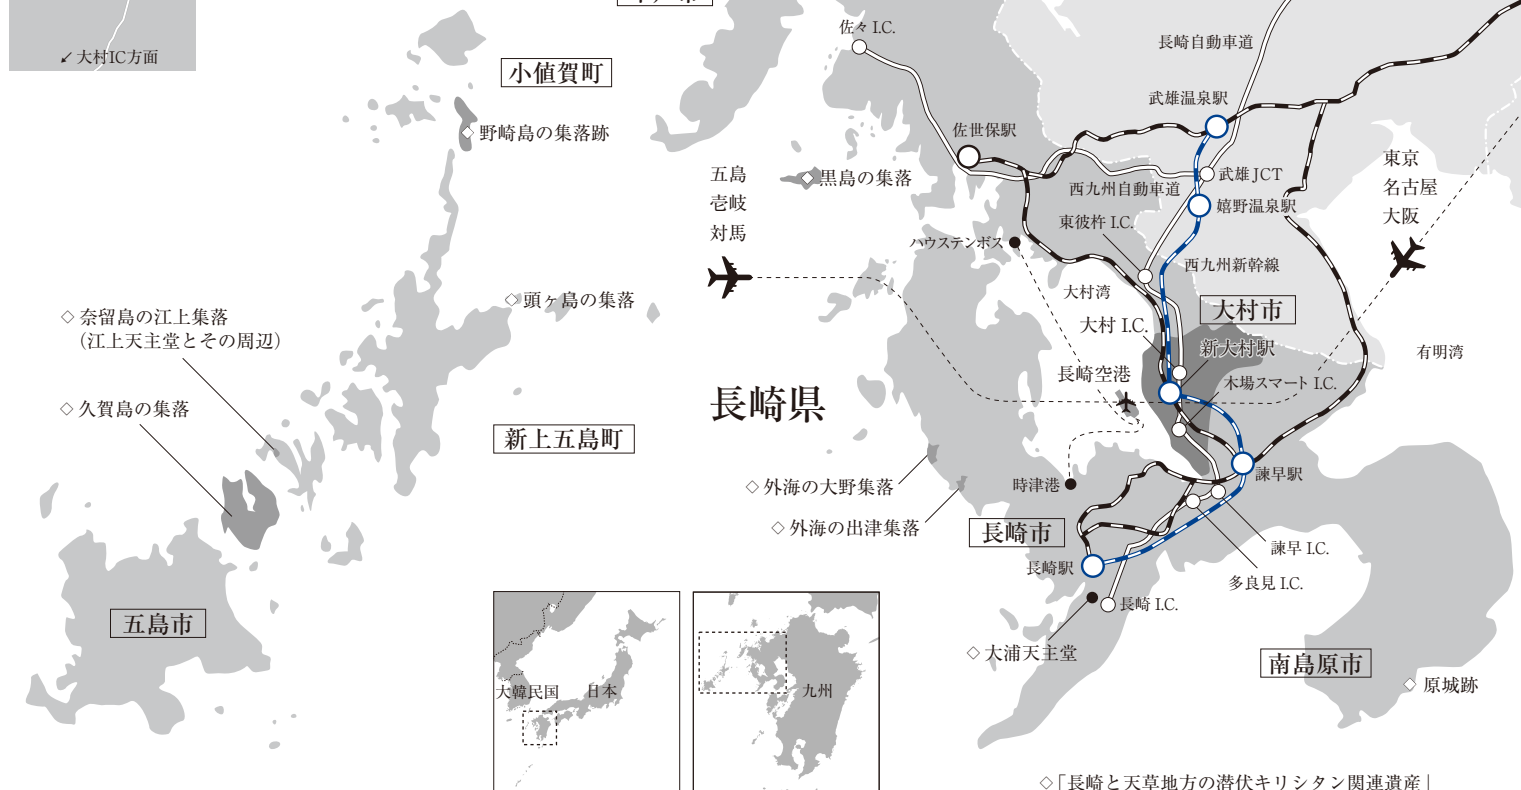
↙ 大村IC方面

小値賀町

◇ 野崎島の集落跡

佐々 I.C.

長崎自動車道

武雄温泉駅

佐世保駅

五島
壱岐
対馬

◇ 黒島の集落

武雄 JCT

西九州自動車道

嬉野温泉駅

東京
名古屋
大阪

東彼杵 I.C.

ハウステンボス

西九州新幹線

大村湾

◇ 頭ヶ島の集落

◇ 奈留島の江上集落
(江上天主堂とその周辺)

大村市

大村 I.C.

新大村駅

有明湾

長崎空港

木場スマート I.C.

◇ 久賀島の集落

長崎県

新上五島町

諫早駅

◇ 外海の大野集落

時津港

◇ 外海の出津集落

長崎市

諫早 I.C.

長崎駅

多良見 I.C.

五島市

長崎 I.C.

◇ 大浦天主堂

南島原市

大韓民国

日本

九州

◇ 原城跡

◇「長崎と天草地方の潜伏キリシタン関連遺産」